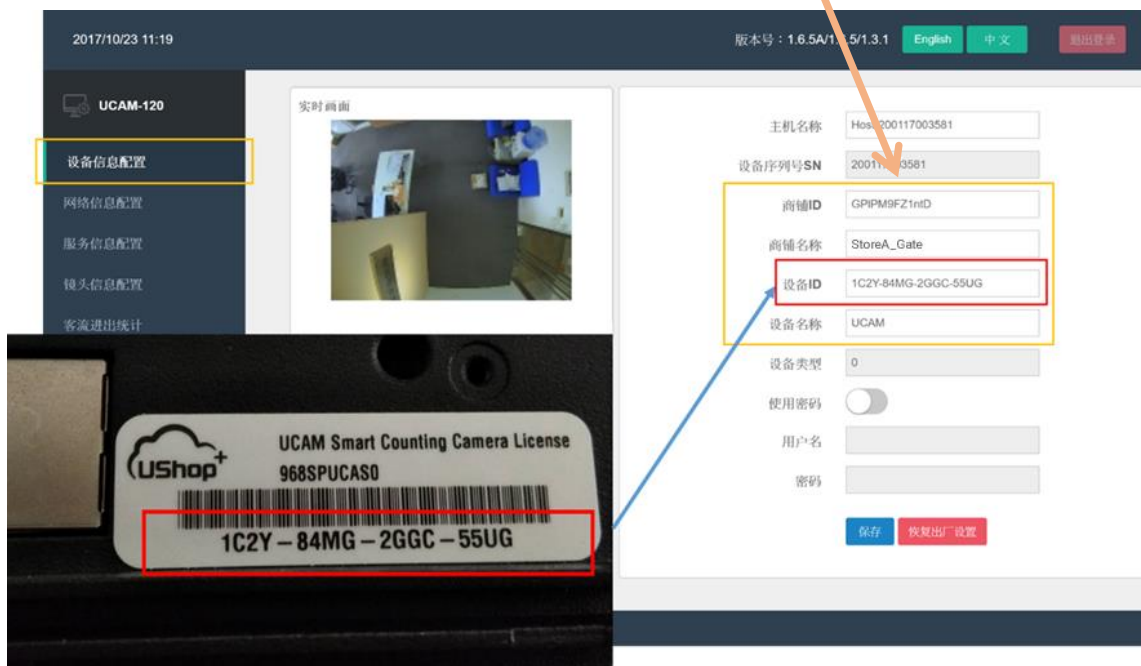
2017/10/23 11:19

版本号：1.6.5A/1.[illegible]5/1.3.1

English

中文

退出登录

UCAM-120

设备信息配置

网络信息配置

服务信息配置

镜头信息配置

客流进出统计

实时画面

主机名称 Host200117003581

设备序列号SN 2001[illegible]3581

商铺ID GPIPM9FZ1ntD

商铺名称 StoreA_Gate

设备ID 1C2Y-84MG-2GGC-55UG

设备名称 UCAM

设备类型 0

使用密码

用户名

密码

保存

恢复出厂设置

UShop+

UCAM Smart Counting Camera License

968SPUCAS0

1C2Y – 84MG – 2GGC – 55UG